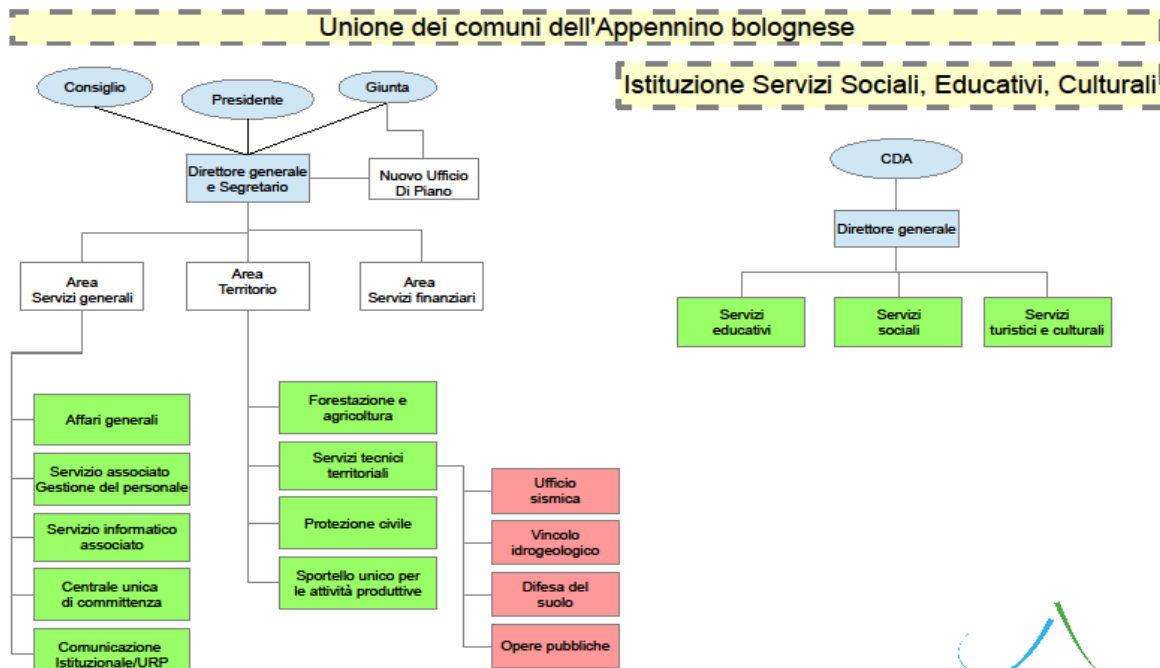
Unione dei comuni dell'Appennino bolognese

Consiglio

Presidente

Giunta

Direttore generale e Segretario

Nuovo Ufficio Di Piano

Area Servizi generali

Area Territorio

Area Servizi finanziari

Affari generali

Servizio associato Gestione del personale

Servizio informatico associato

Centrale unica di committenza

Comunicazione Istituzionale/URP

Forestazione e agricoltura

Servizi tecnici territoriali

Protezione civile

Sportello unico per le attività produttive

Ufficio sismica

Vincolo idrogeologico

Difesa del suolo

Opere pubbliche

Istituzione Servizi Sociali, Educativi, Culturali

CDA

Direttore generale

Servizi educativi

Servizi sociali

Servizi turistici e culturali